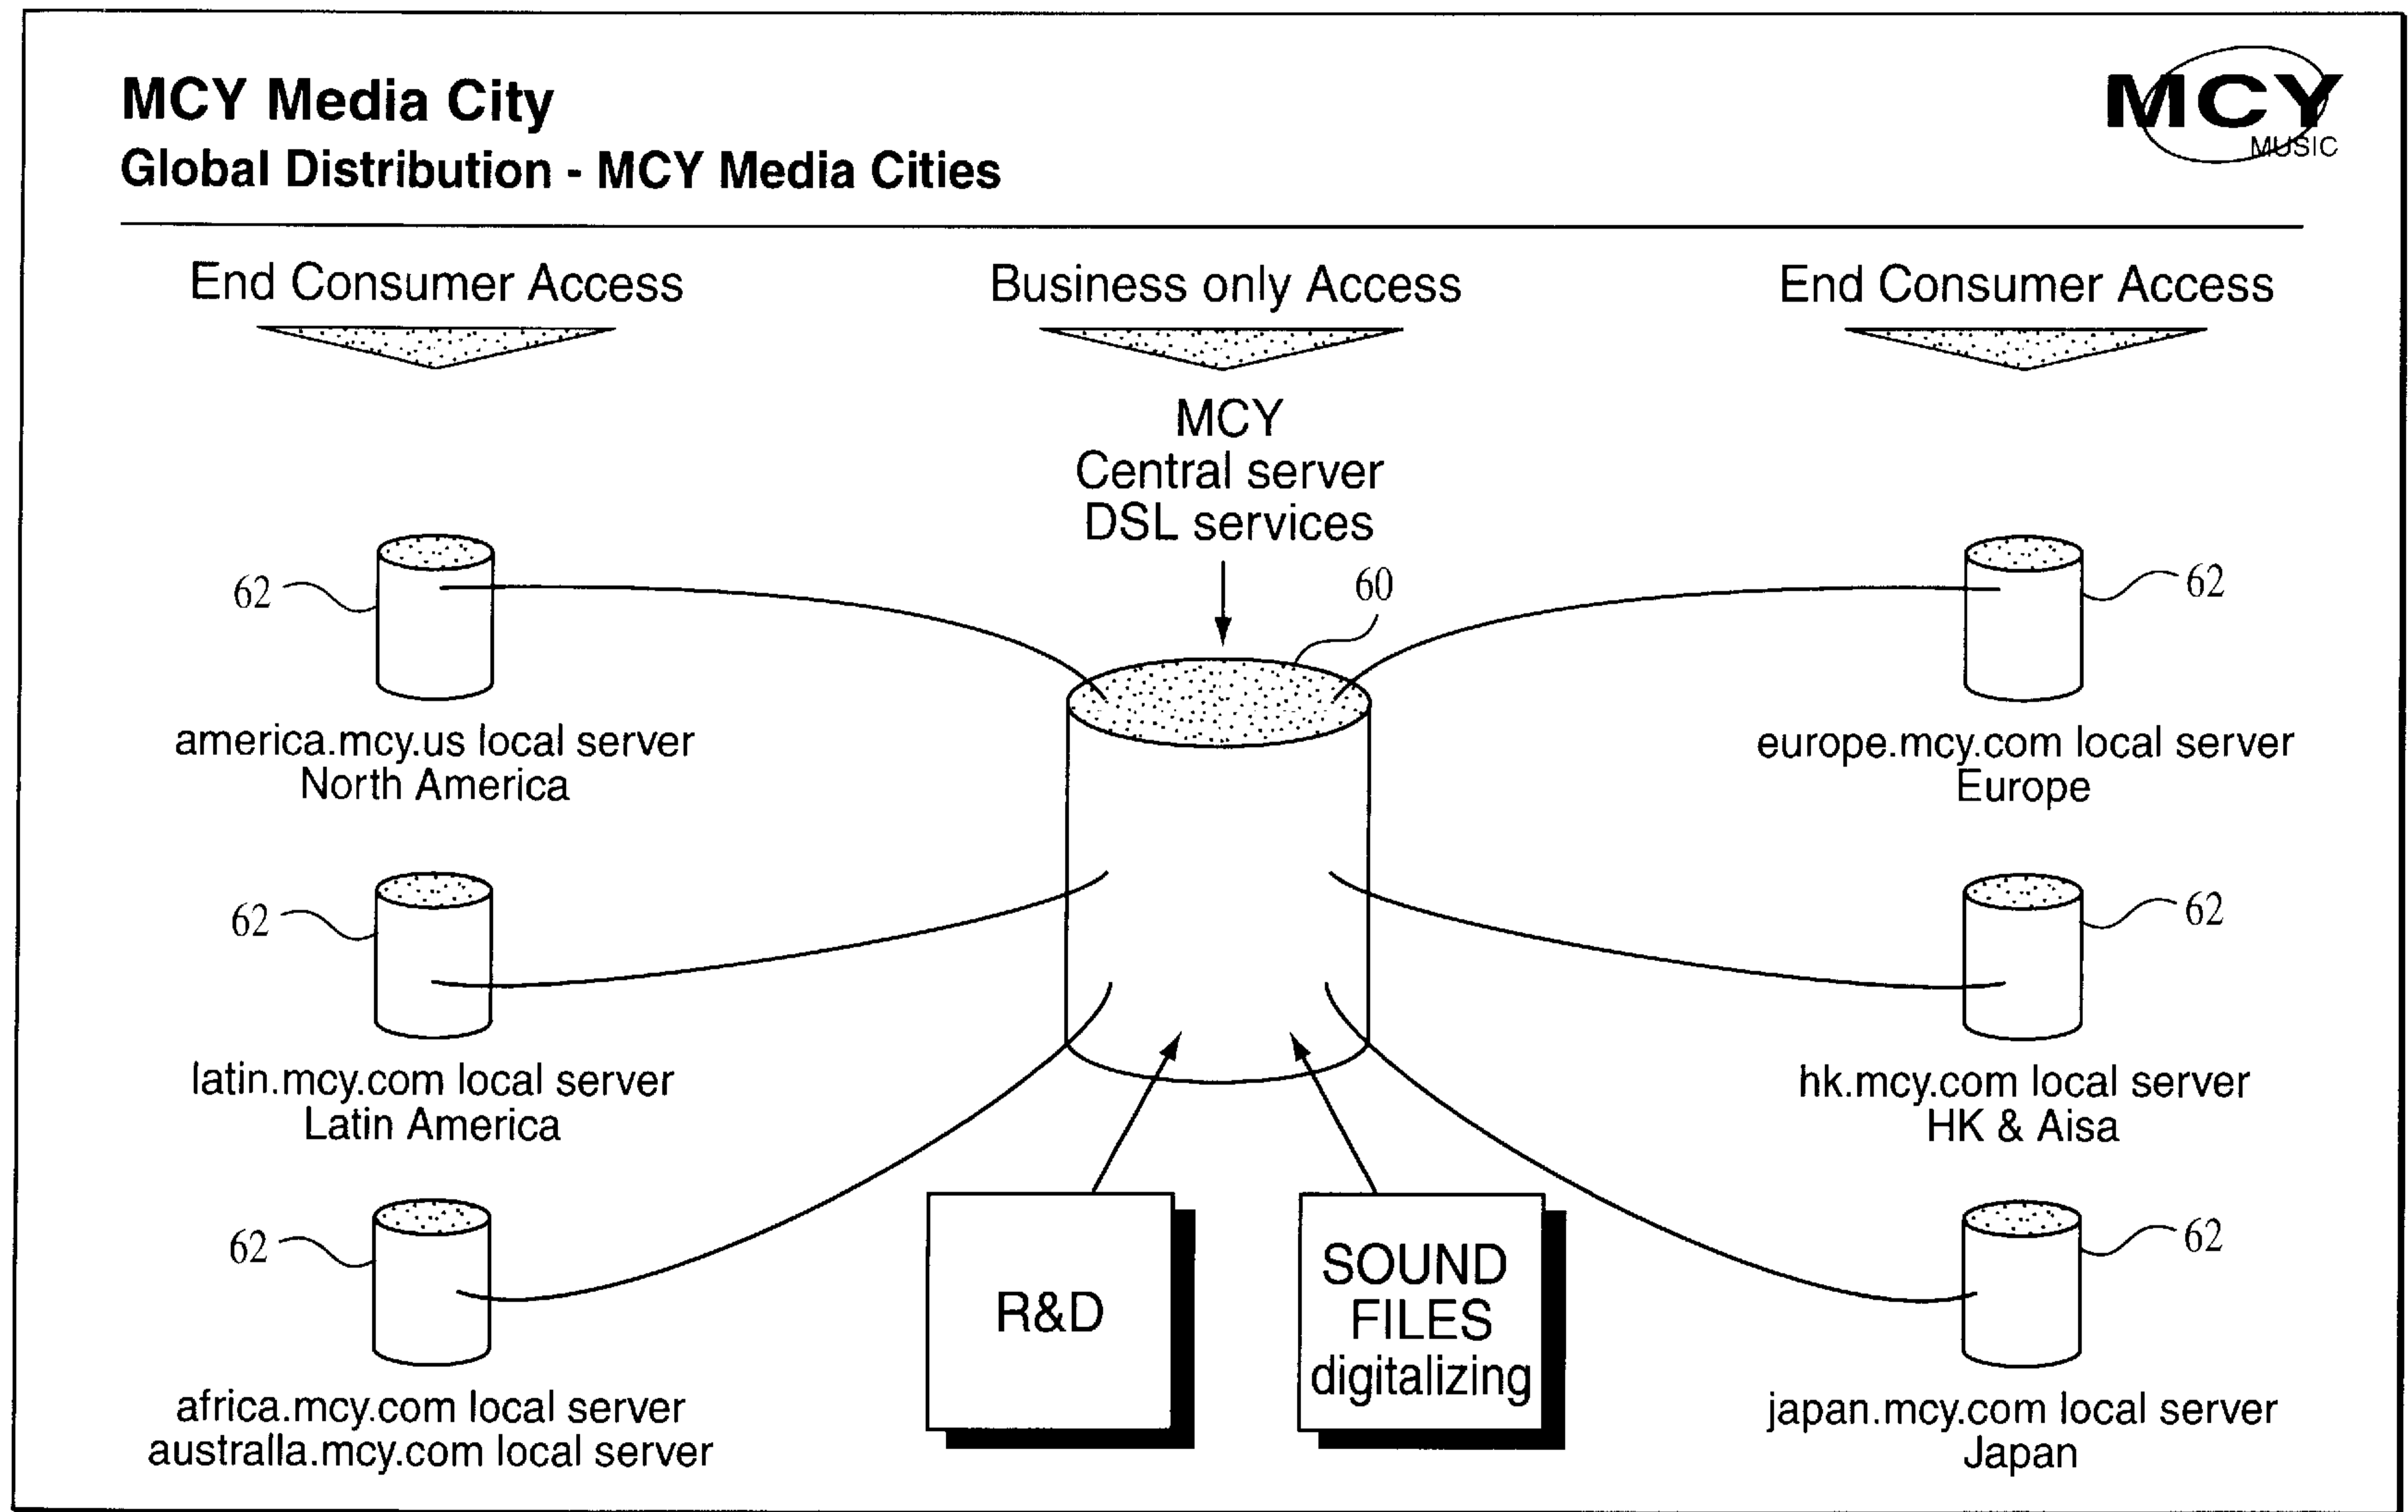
MCY Media City
Global Distribution - MCY Media Cities

MCY MUSIC

End Consumer Access

Business only Access

End Consumer Access

MCY
Central server
DSL services

60

62

america.mcy.us local server
North America

62

europe.mcy.com local server
Europe

62

latin.mcy.com local server
Latin America

62

hk.mcy.com local server
HK & Aisa

62

africa.mcy.com local server
australla.mcy.com local server

R&D

SOUND FILES digitalizing

62

japan.mcy.com local server
Japan